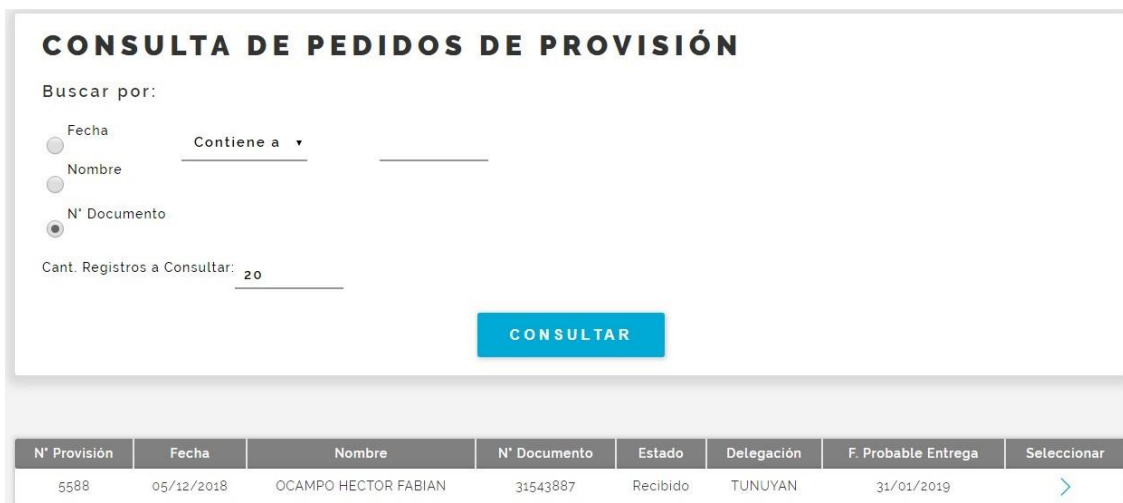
CONSULTA DE PEDIDOS DE PROVISIÓN

Buscar por:

Fecha

Contiene a ▾

Nombre

N' Documento

Cant. Registros a Consultar: 20

CONSULTAR

| N' Provisión | Fecha | Nombre | N' Documento | Estado | Delegación | F. Probable Entrega | Seleccionar |
|---|---|---|---|---|---|---|---|
| 5588 | 05/12/2018 | OCAMPO HECTOR FABIAN | 31543887 | Recibido | TUNUYAN | 31/01/2019 | > |